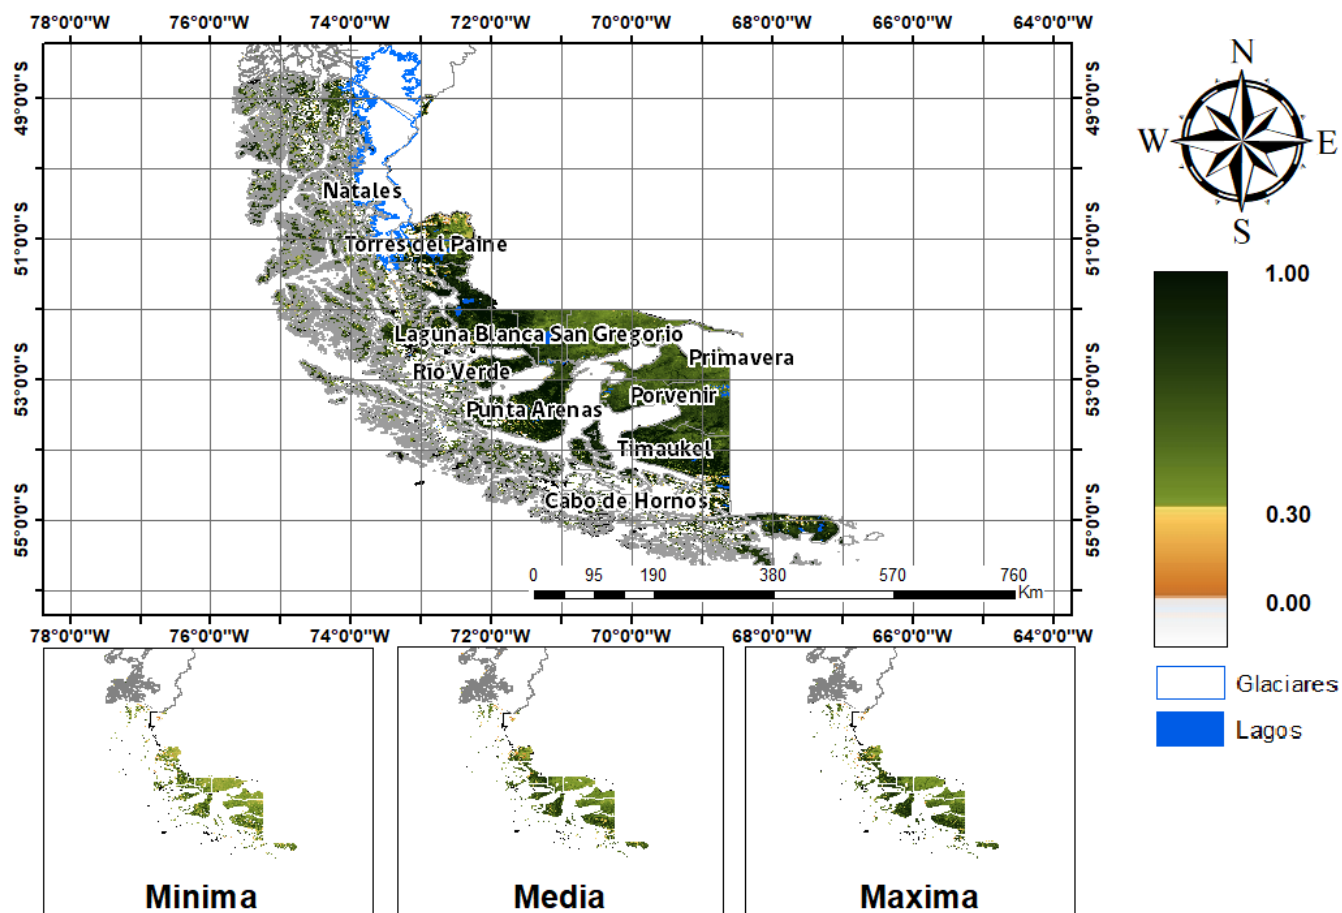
78°0'0"W 76°0'0"W 74°0'0"W 72°0'0"W 70°0'0"W 68°0'0"W 66°0'0"W 64°0'0"W

49°0'0"S
51°0'0"S
53°0'0"S
55°0'0"S

N
W
E
S

Natales
Torres del Paine
Laguna Blanca San Gregorio
Primavera
Rio Verde
Porvenir
Punta Arenas
Timaukel
Cabo de Hornos

0 95 190 380 570 760
Km

1.00
0.30
0.00

Glaciares
Lagos

Minima
Media
Maxima